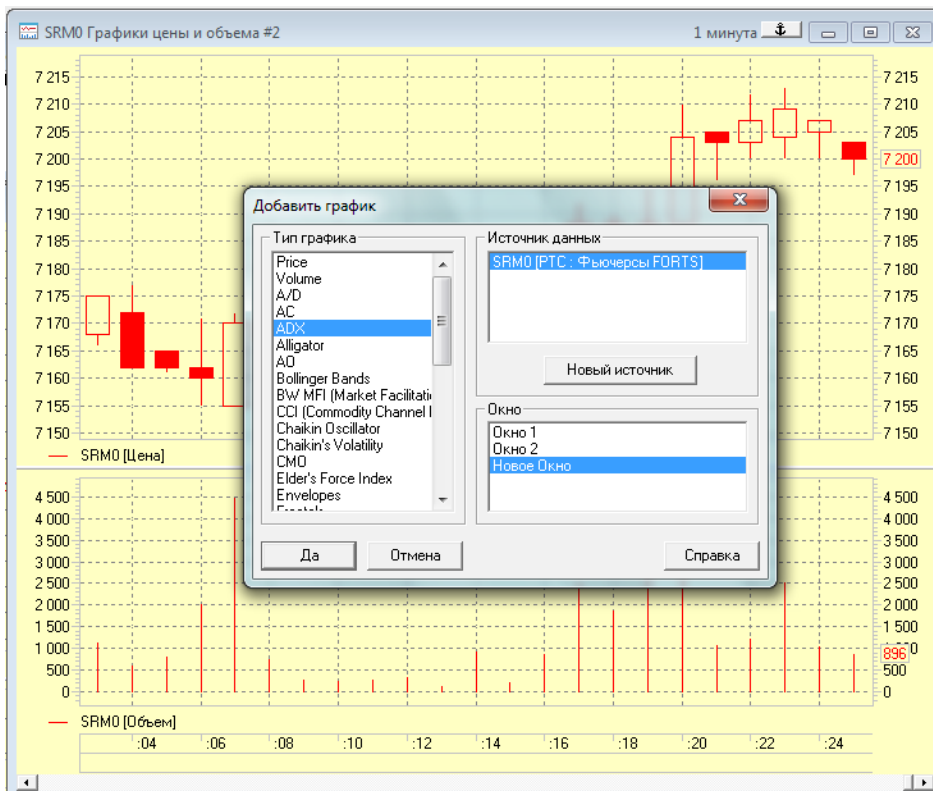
SRM0 Графики цены и объема #2

1 минута

7 215
7 210
7 205
7 200
7 195
7 190
7 185
7 180
7 175
7 170
7 165
7 160
7 155
7 150

7 215
7 210
7 205
7 200
7 195
7 190
7 185
7 180
7 175
7 170
7 165
7 160
7 155
7 150

SRM0 [Цена]

4 500
4 000
3 500
3 000
2 500
2 000
1 500
1 000
500
0

4 500
4 000
3 500
3 000
2 500
2 000
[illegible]
896
500
0

SRM0 [Объем]

:04 :06 :08 :10 :12 :14 :16 :18 :20 :22 :24

Добавить график

Тип графика
Price
Volume
A/D
AC
ADX
Alligator
AO
Bollinger Bands
BW MFI (Market Facilitati
CCI (Commodity Channel I
Chaikin Oscillator
Chaikin's Volatility
CMO
Elder's Force Index
Envelopes

Источник данных
SRM0 [РТС : Фьючерсы FORTS]

Новый источник

Окно
Окно 1
Окно 2
Новое Окно

Да
Отмена
Справка